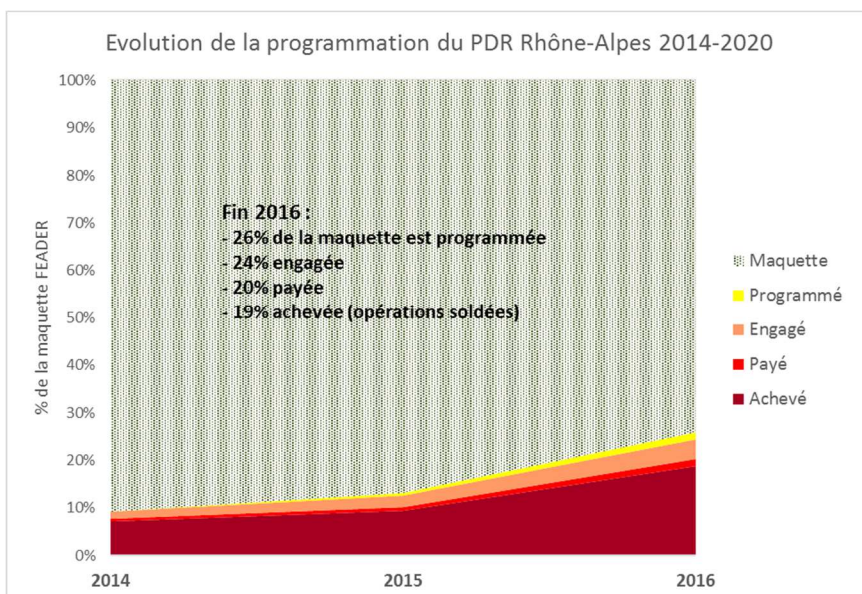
Evolution de la programmation du PDR Rhône-Alpes 2014-2020

100%
90%
80%
70%
60%
50%
40%
30%
20%
10%
0%

% de la maquette FEADER

Fin 2016 :
- 26% de la maquette est programmée
- 24% engagée
- 20% payée
- 19% achevée (opérations soldées)

Maquette
Programmé
Engagé
Payé
Achevé

2014
2015
2016